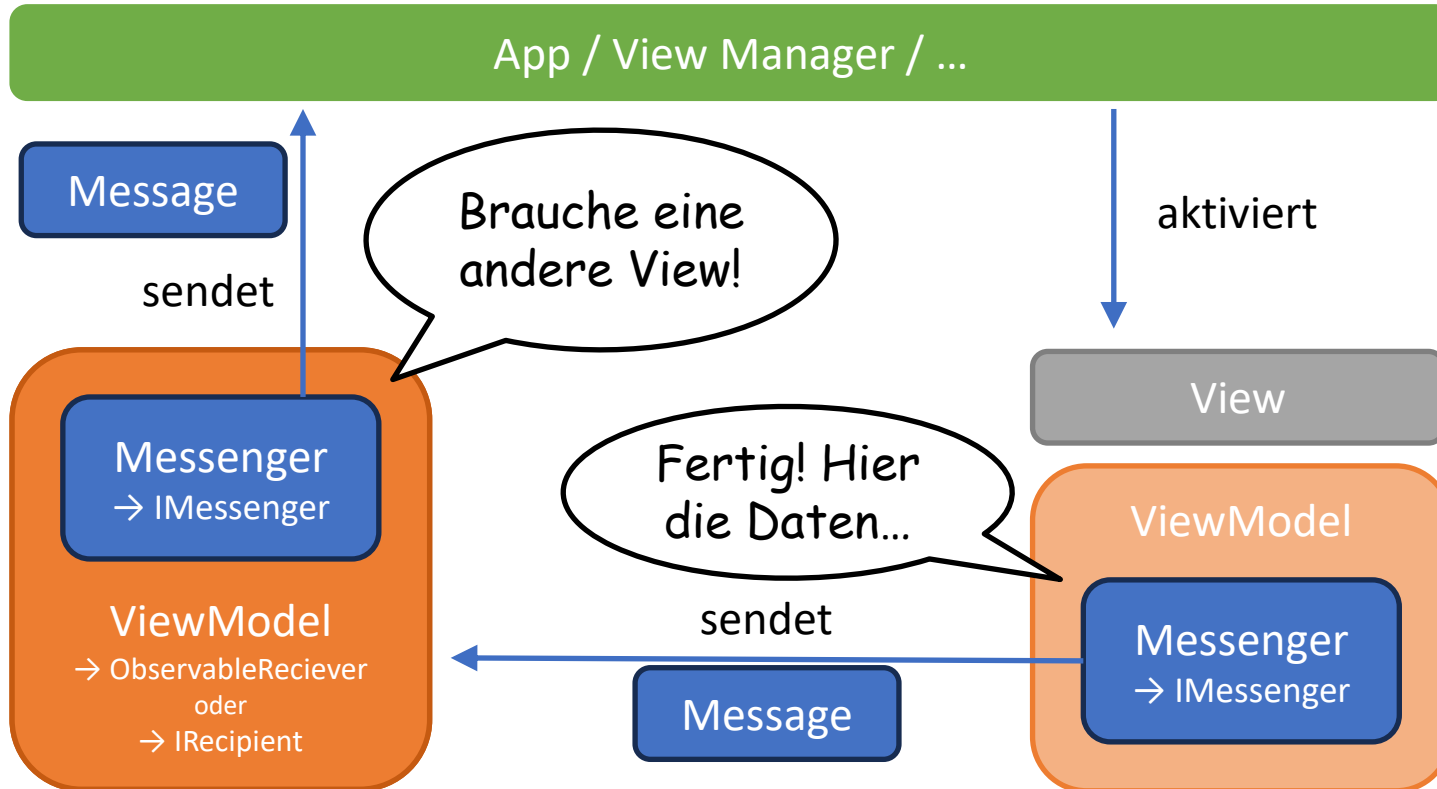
App / View Manager / …

Message

sendet

Brauche eine andere View!

aktiviert

View

Messenger
→ IMessenger

ViewModel
→ ObservableReciever
oder
→ IRecipient

Fertig! Hier die Daten…

ViewModel

sendet

Messenger
→ IMessenger

Message